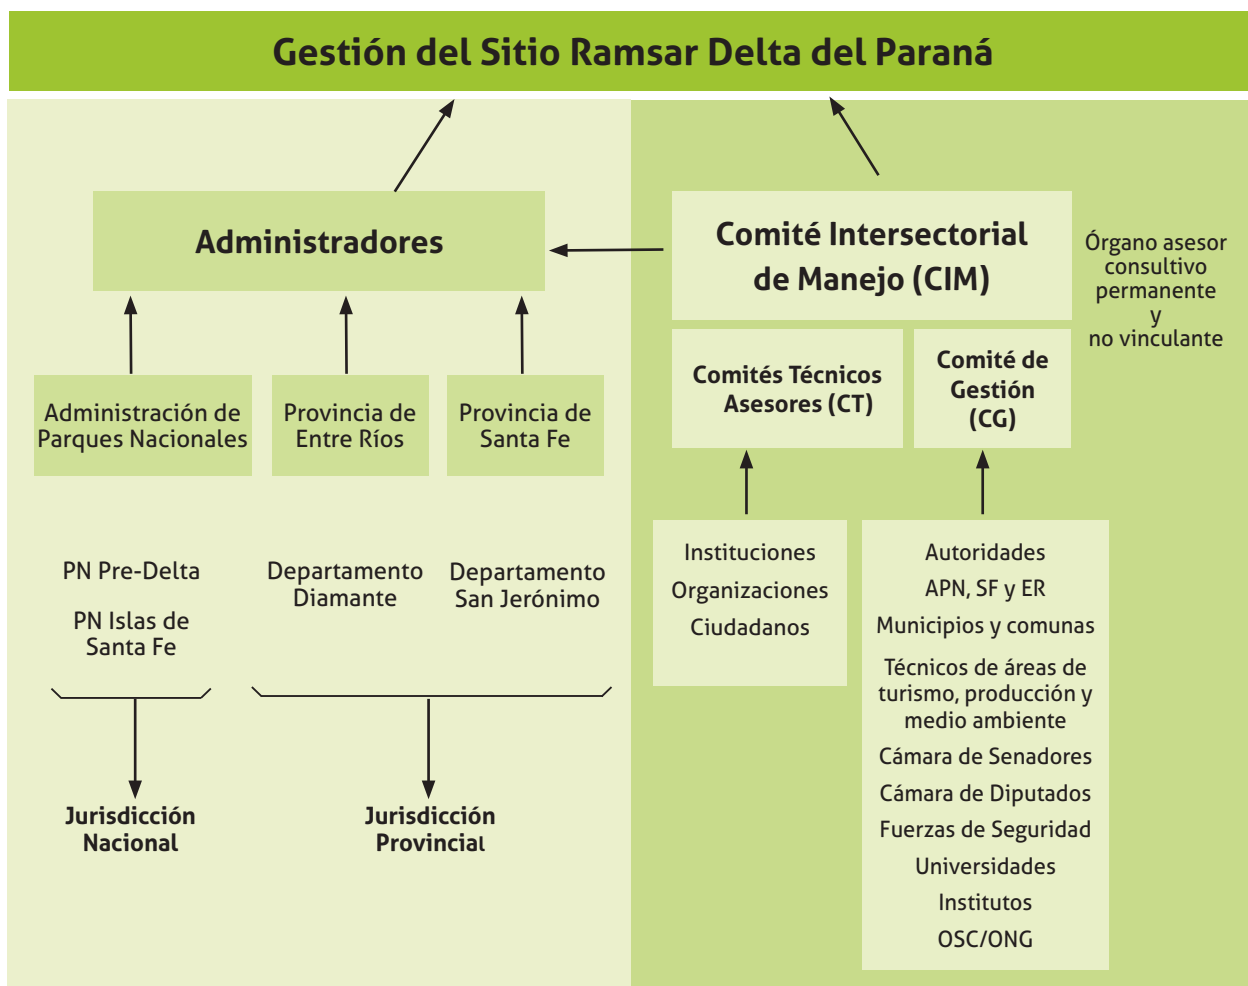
Gestión del Sitio Ramsar Delta del Paraná

Administradores

Comité Intersectorial de Manejo (CIM)

Órgano asesor consultivo permanente y no vinculante

Administración de Parques Nacionales

Provincia de Entre Ríos

Provincia de Santa Fe

Comités Técnicos Asesores (CT)

Comité de Gestión (CG)

PN Pre-Delta

PN Islas de Santa Fe

Departamento Diamante

Departamento San Jerónimo

Jurisdicción Nacional

Jurisdicción Provincial

Instituciones
Organizaciones
Ciudadanos

Autoridades
APN, SF y ER
Municipios y comunas
Técnicos de áreas de turismo, producción y medio ambiente
Cámara de Senadores
Cámara de Diputados
Fuerzas de Seguridad
Universidades
Institutos
OSC/ONG